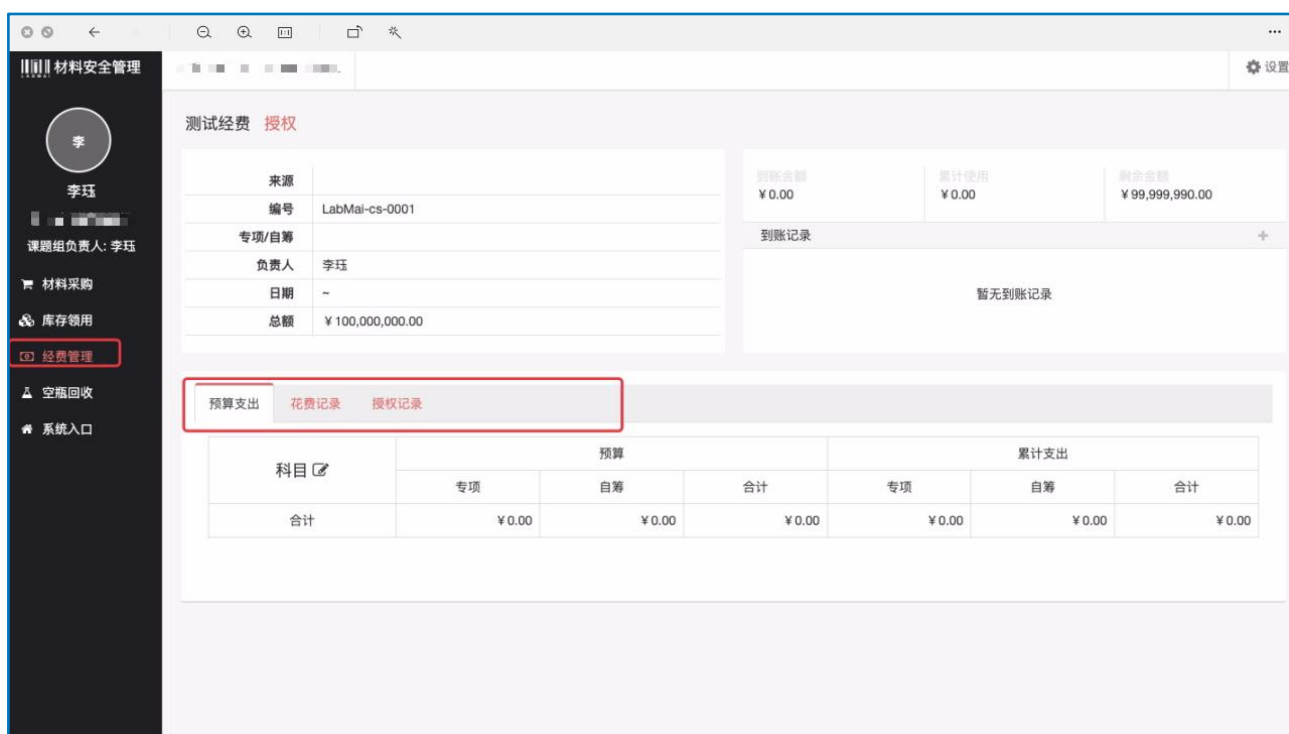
材料安全管理

设置

李

李珏

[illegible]

课题组负责人: 李珏

材料采购

库存领用

经费管理

空瓶回收

系统入口

测试经费 授权

| 来源 | |
|---|---|
| 编号 | LabMai-cs-0001 |
| 专项/自筹 | |
| 负责人 | 李珏 |
| 日期 | ~ |
| 总额 | ¥100,000,000.00 |

到账金额
¥0.00

累计使用
¥0.00

剩余金额
¥99,999,990.00

到账记录

+

暂无到账记录

预算支出 花费记录 授权记录

| 科目 | 预算 | | | 累计支出 | | |
|---|---|---|---|---|---|---|
| | 专项 | 自筹 | 合计 | 专项 | 自筹 | 合计 |
| 合计 | ¥0.00 | ¥0.00 | ¥0.00 | ¥0.00 | ¥0.00 | ¥0.00 |